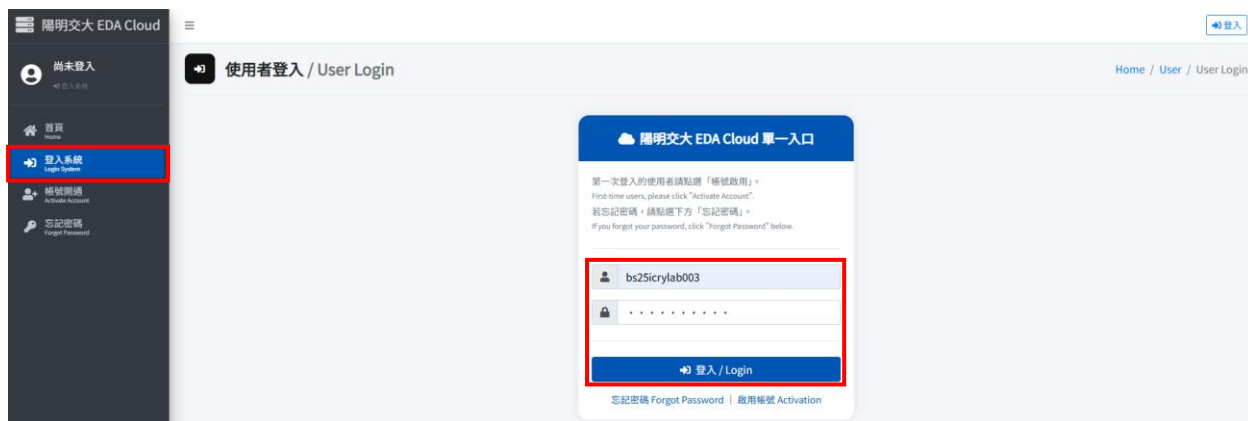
陽明交大 EDA Cloud

尚未登入
登入系統

首頁
Home

登入系統
Login System

帳號開通
Activate Account

忘記密碼
Forgot Password

登入

使用者登入 / User Login

Home / User / User Login

陽明交大 EDA Cloud 單一入口

第一次登入的使用者請點選「帳號啟用」。
First-time users, please click "Activate Account".
若忘記密碼，請點選下方「忘記密碼」。
If you forgot your password, click "Forgot Password" below.

bs25icrylab003

•••••••••••

登入 / Login

忘記密碼 Forgot Password | 啟用帳號 Activation